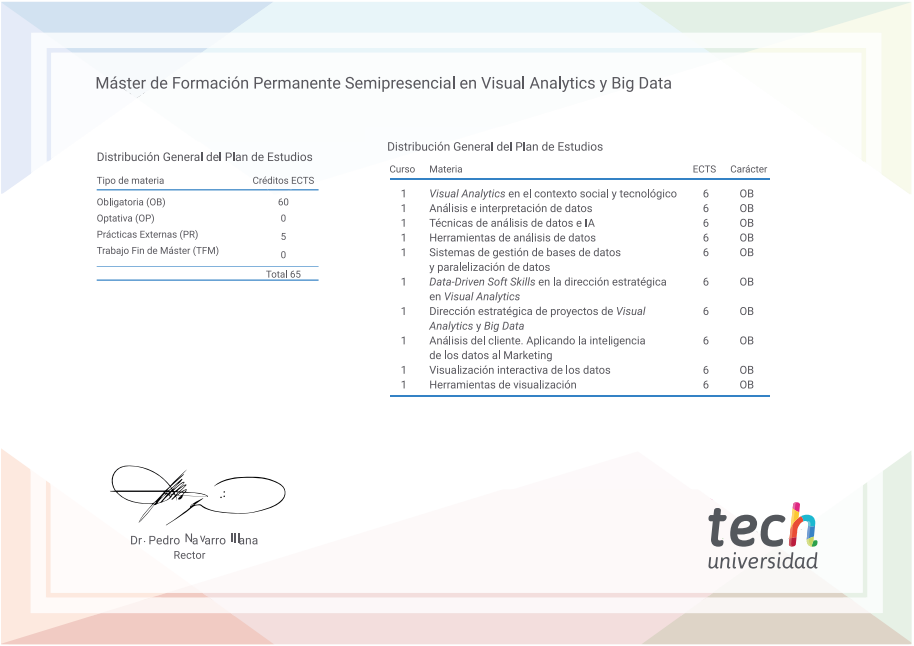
Máster de Formación Permanente Semipresencial en Visual Analytics y Big Data

Distribución General del Plan de Estudios

| Tipo de materia | Créditos ECTS |
|---|---|
| Obligatoria (OB) | 60 |
| Optativa (OP) | 0 |
| Prácticas Externas (PR) | 5 |
| Trabajo Fin de Máster (TFM) | 0 |
| | Total 65 |

Distribución General del Plan de Estudios

| Curso | Materia | ECTS | Carácter |
|---|---|---|---|
| 1 | *Visual Analytics* en el contexto social y tecnológico | 6 | OB |
| 1 | Análisis e interpretación de datos | 6 | OB |
| 1 | Técnicas de análisis de datos e IA | 6 | OB |
| 1 | Herramientas de análisis de datos | 6 | OB |
| 1 | Sistemas de gestión de bases de datos y paralelización de datos | 6 | OB |
| 1 | *Data-Driven Soft Skills* en la dirección estratégica en *Visual Analytics* | 6 | OB |
| 1 | Dirección estratégica de proyectos de *Visual Analytics* y *Big Data* | 6 | OB |
| 1 | Análisis del cliente. Aplicando la inteligencia de los datos al Marketing | 6 | OB |
| 1 | Visualización interactiva de los datos | 6 | OB |
| 1 | Herramientas de visualización | 6 | OB |

Dr. Pedro Navarro Illana
Rector

tech
universidad